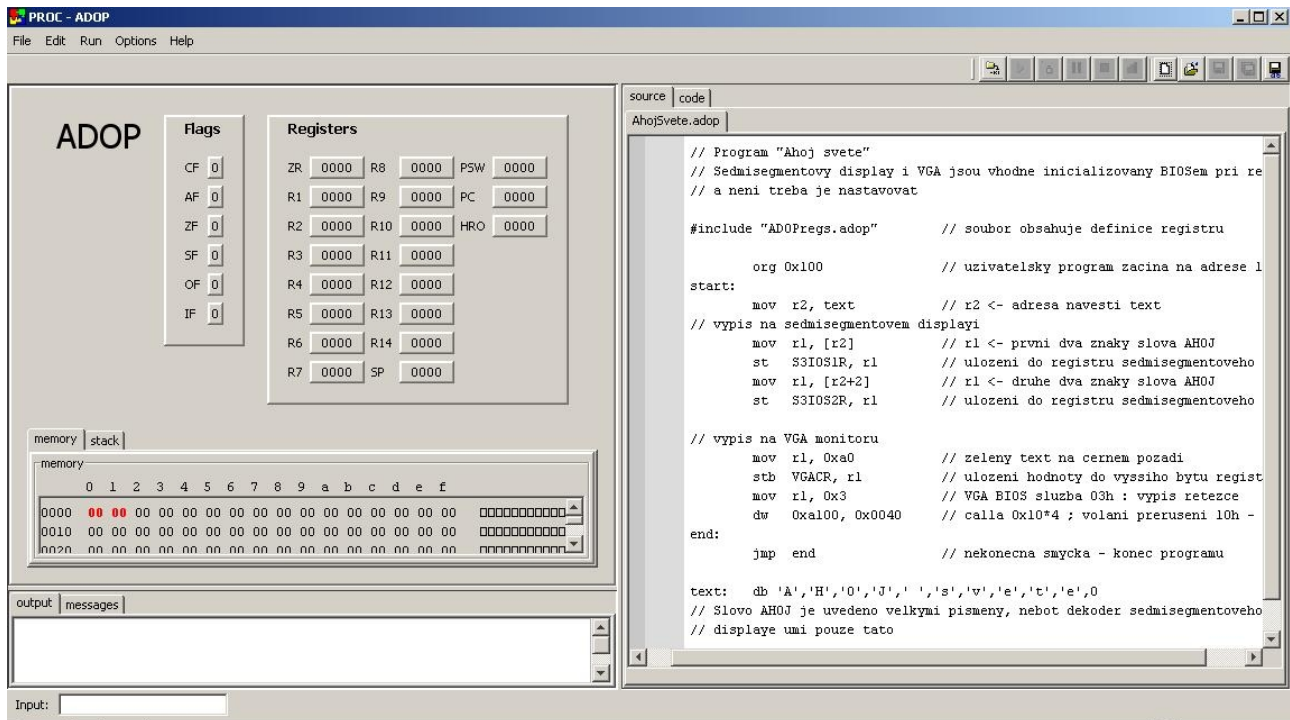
PROC - ADOP

File Edit Run Options Help

ADOP

Flags

CF 0
AF 0
ZF 0
SF 0
OF 0
IF 0

Registers

| ZR | 0000 | R8 | 0000 | PSW | 0000 |
|---|---|---|---|---|---|
| R1 | 0000 | R9 | 0000 | PC | 0000 |
| R2 | 0000 | R10 | 0000 | HRO | 0000 |
| R3 | 0000 | R11 | 0000 | | |
| R4 | 0000 | R12 | 0000 | | |
| R5 | 0000 | R13 | 0000 | | |
| R6 | 0000 | R14 | 0000 | | |
| R7 | 0000 | SP | 0000 | | |

memory | stack

memory

0 1 2 3 4 5 6 7 8 9 a b c d e f

0000 00 00 00 00 00 00 00 00 00 00 00 00 00 00 00 00 □□□□□□□□□□□
0010 00 00 00 00 00 00 00 00 00 00 00 00 00 00 00 00 □□□□□□□□□□□
0020 00 00 00 00 00 00 00 00 00 00 00 00 00 00 00 00 □□□□□□□□□□□

output | messages

Input:

source | code

AhojSvete.adop

// Program "Ahoj svete"
// Sedmisegmentovy display i VGA jsou vhodne inicializovany BIOSem pri re
// a neni treba je nastavovat

#include "ADOPregs.adop" // soubor obsahuje definice registru

org 0x100 // uzivatelsky program zacina na adrese l
start:
mov r2, text // r2 <- adresa navesti text
// vypis na sedmisegmentovem displayi
mov r1, [r2] // r1 <- prvni dva znaky slova AHOJ
st S3IOS1R, r1 // ulozeni do registru sedmisegmentoveho
mov r1, [r2+2] // r1 <- druhe dva znaky slova AHOJ
st S3IOS2R, r1 // ulozeni do registru sedmisegmentoveho

// vypis na VGA monitoru
mov r1, 0xa0 // zeleny text na cernem pozadi
stb VGACR, r1 // ulozeni hodnoty do vyssiho bytu regist
mov r1, 0x3 // VGA BIOS sluzba 03h : vypis retezce
dw 0xa100, 0x0040 // calla 0x10*4 ; volani preruseni 10h -
end:
jmp end // nekonecna smycka - konec programu

text: db 'A','H','O','J',' ','s','v','e','t','e',0
// Slovo AHOJ je uvedeno velkymi pismeny, nebot dekoder sedmisegmentoveho
// displaye umi pouze tato